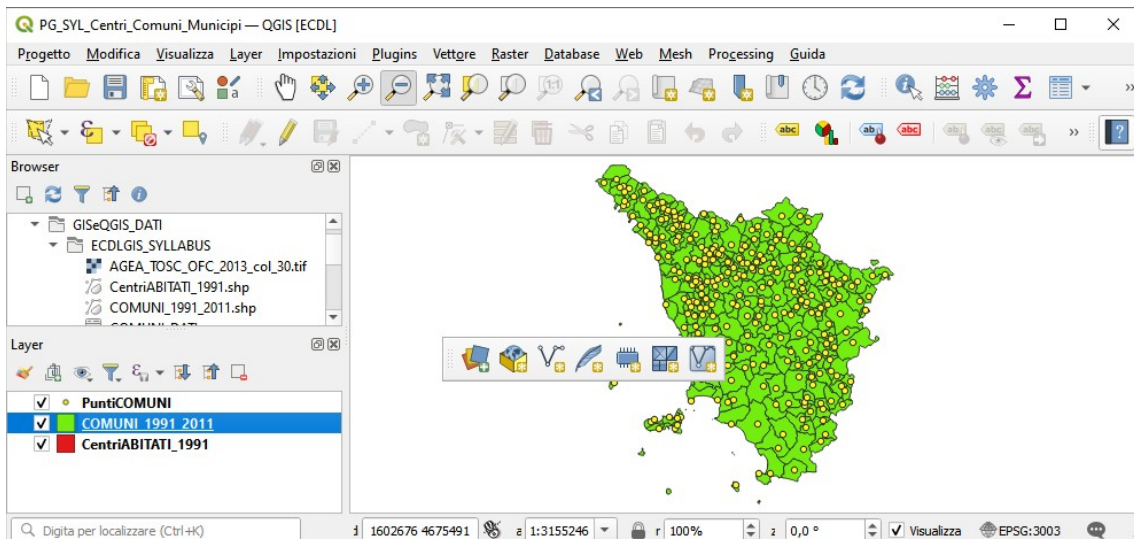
PG_SYL_Centri_Comuni_Municipi — QGIS [ECDL]

Progetto Modifica Visualizza Layer Impostazioni Plugins Vettore Raster Database Web Mesh Processing Guida

Browser

GISeQGIS_DATI
ECDLGIS_SYLLABUS
AGEA_TOSC_OFC_2013_col_30.tif
CentriABITATI_1991.shp
COMUNI_1991_2011.shp

Layer

PuntiCOMUNI
COMUNI_1991_2011
CentriABITATI_1991

Digita per localizzare (Ctrl+K)

1602676 4675491

1:3155246

100%

0,0 °

Visualizza

EPSG:3003